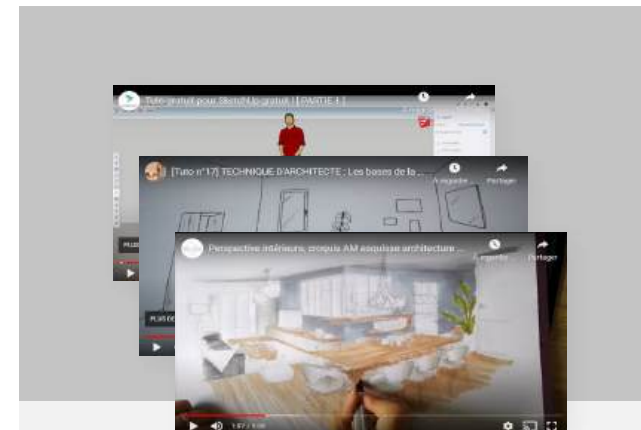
Tuto gratuit pour SketchUp gratuit ! [ PARTIE 1 ]

[Tuto n°17] TECHNIQUE D'ARCHITECTE : Les bases de la ...

À regarder

Partager

Perspective intérieure, croquis AM esquisse architecture ...

À regarder

Partager

1:07 / 3:00